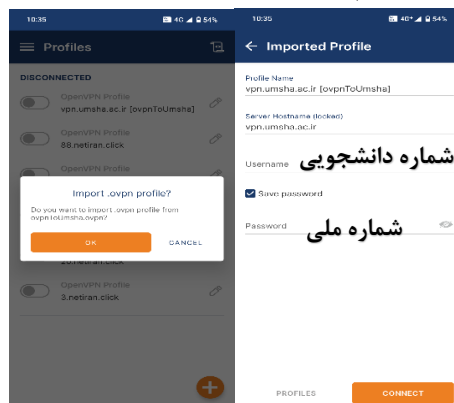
10:35 4G 54%

Profiles

DISCONNECTED

OpenVPN Profile
vpn.umsha.ac.ir [ovpnToUmsha]

OpenVPN Profile
88.netiran.click

Import .ovpn profile?

Do you want to import .ovpn profile from ovpnToUmsha.ovpn?

OK

CANCEL

20.netiran.click

OpenVPN Profile
3.netiran.click

10:35 4G 54%

Imported Profile

Profile Name
vpn.umsha.ac.ir [ovpnToUmsha]

Server Hostname (locked)
vpn.umsha.ac.ir

Username

شماره دانشجویی

Save password

Password

شماره ملی

PROFILES

CONNECT